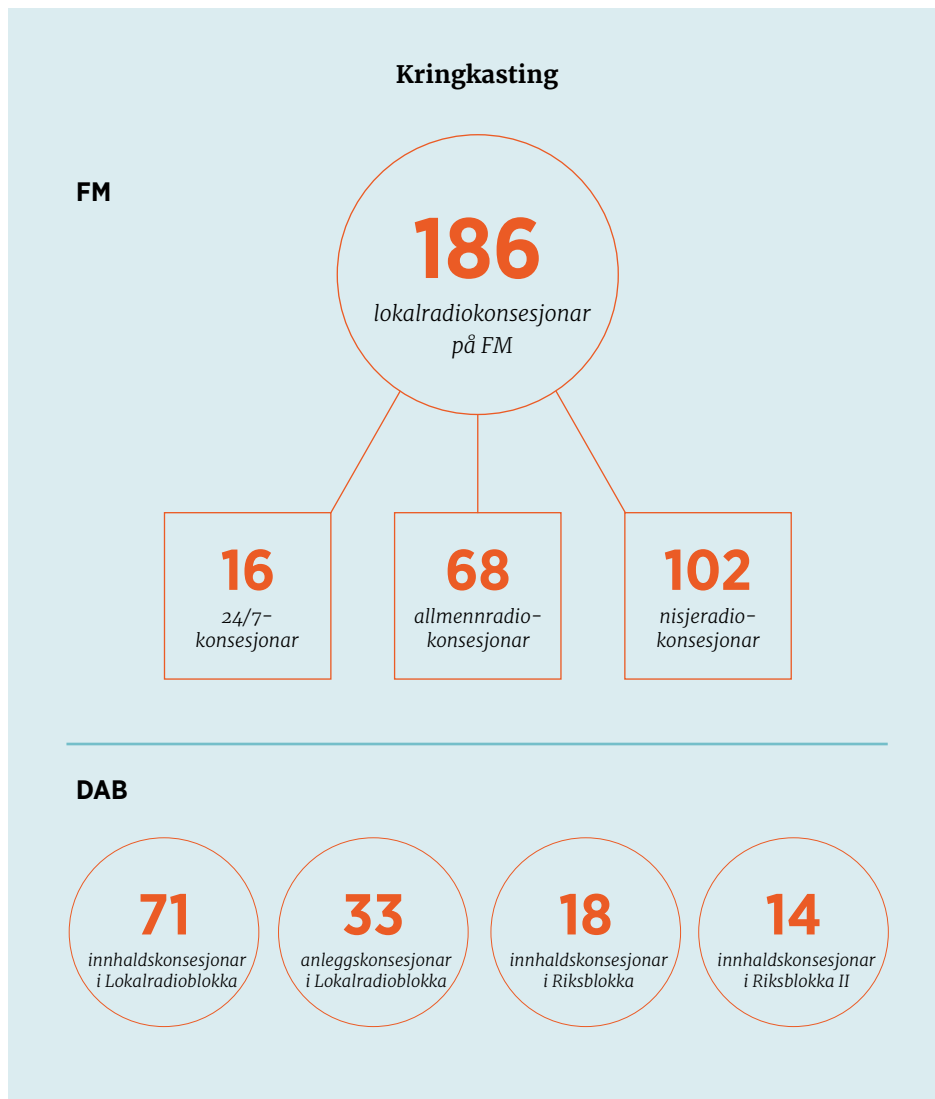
Kringkasting

FM

186
lokalradiokonsesjonar på FM

16
24/7-konsesjonar

68
allmennradio-konsesjonar

102
nisjeradio-konsesjonar

DAB

71
innhaldskonsesjonar i Lokalradioblokka

33
anleggskonsesjonar i Lokalradioblokka

18
innhaldskonsesjonar i Riksblokka

14
innhaldskonsesjonar i Riksblokka II